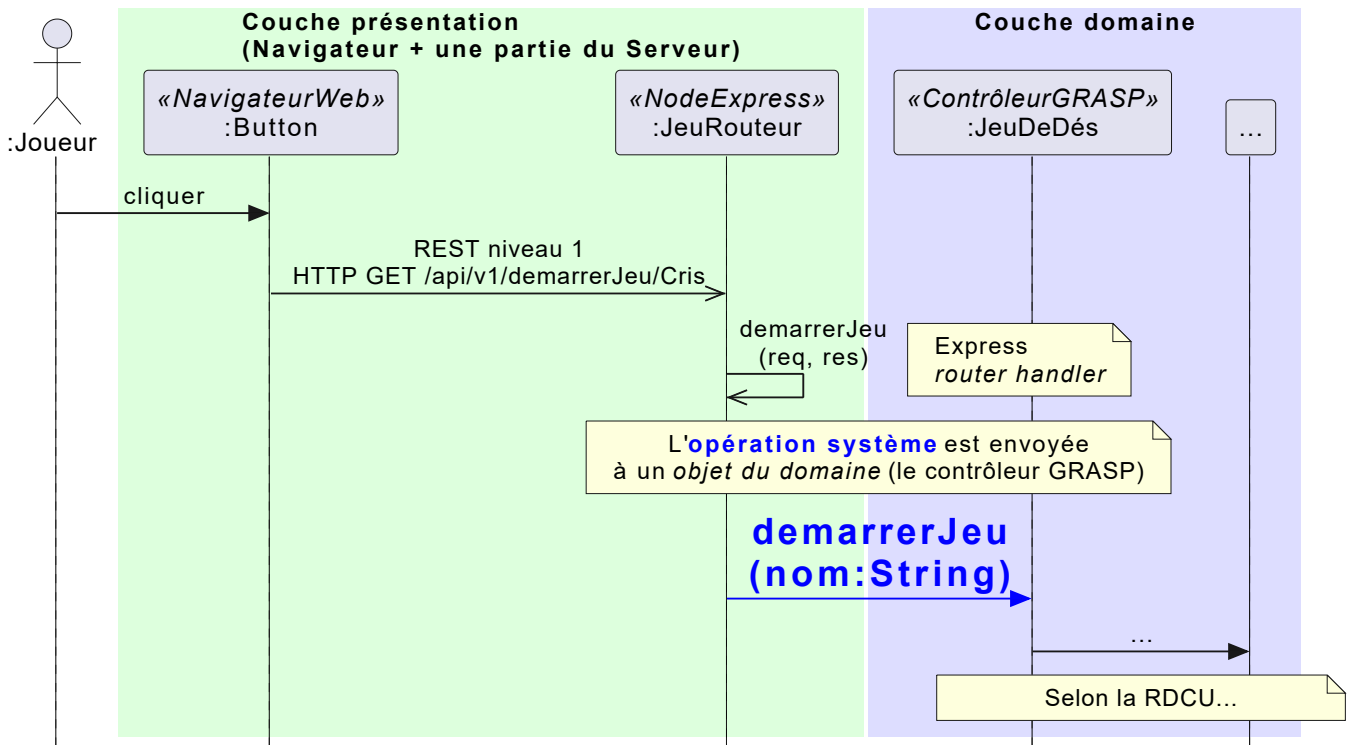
Couche présentation
(Navigateur + une partie du Serveur)

Couche domaine

:Joueur

«NavigateurWeb»
:Button

«NodeExpress»
:JeuRouteur

«ContrôleurGRASP»
:JeuDeDés

…

cliquer

REST niveau 1
HTTP GET /api/v1/demarrerJeu/Cris

demarrerJeu
(req, res)

Express
router handler

L'opération système est envoyée à un objet du domaine (le contrôleur GRASP)

demarrerJeu
(nom:String)

...

Selon la RDCU...